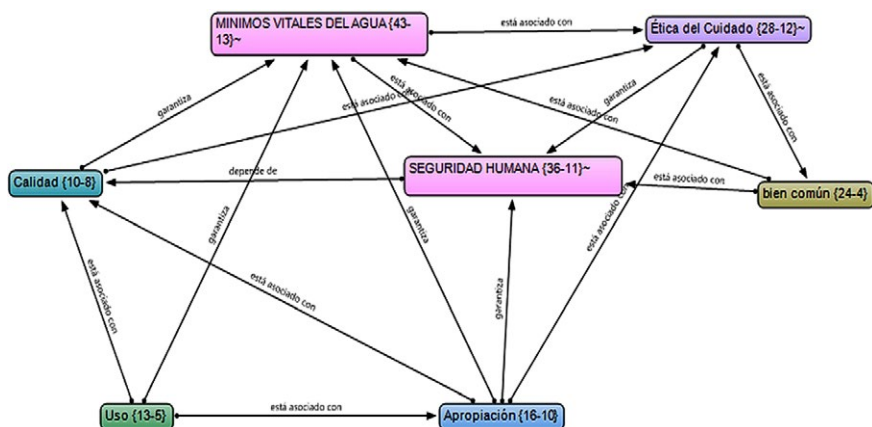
MINIMOS VITALES DEL AGUA {43-13}~

está asociado con

Ética del Cuidado {28-12}~

garantiza

está asociado con

está asociado con

garantiza

está asociado con

está asociado con

Calidad {10-8}

depende de

SEGURIDAD HUMANA {36-11}~

está asociado con

bien común {24-4}

garantiza

garantiza

está asociado con

está asociado con

está asociado con

garantiza

Uso {13-5}

está asociado con

Apropiación {16-10}